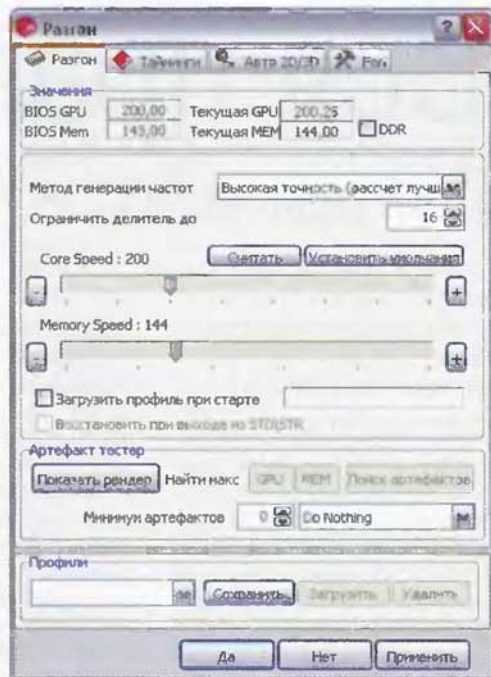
Разгон

Разгон | Тайминги | Авто 2D/3D | Доп.

Значения
BIOS GPU 200,00 Текущая GPU 200,25
BIOS Mem 145,00 Текущая MEM 144,00 DDR

Метод генерации частот Высокая точность (рассчет лучше
Ограничить делитель до 16

Core Speed : 200 Считать Установить умолчания
- +
Memory Speed : 144
- +

Загрузить профиль при старте
Восстановить при выходе из STD|STR

Артефакт тестер
Показать рендер Найти макс GPU MEM Поиск артефактов
Минимум артефактов 0 Do Nothing

Профили
Сохранить Загрузить Удалить

Да Нет Применить